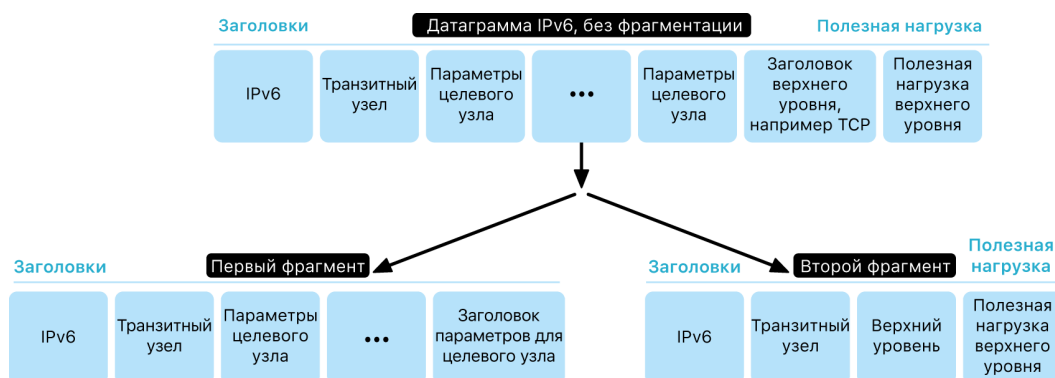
Заголовки

Датаграмма IPv6, без фрагментации

Полезная нагрузка

| IPv6 | Транзитный узел | Параметры целевого узла | ••• | Параметры целевого узла | Заголовок верхнего уровня, например TCP | Полезная нагрузка верхнего уровня |
|---|---|---|---|---|---|---|

Заголовки

Первый фрагмент

| IPv6 | Транзитный узел | Параметры целевого узла | ••• | Заголовок параметров для целевого узла |
|---|---|---|---|---|

Заголовки

Второй фрагмент

Полезная нагрузка

| IPv6 | Транзитный узел | Верхний уровень | Полезная нагрузка верхнего уровня |
|---|---|---|---|